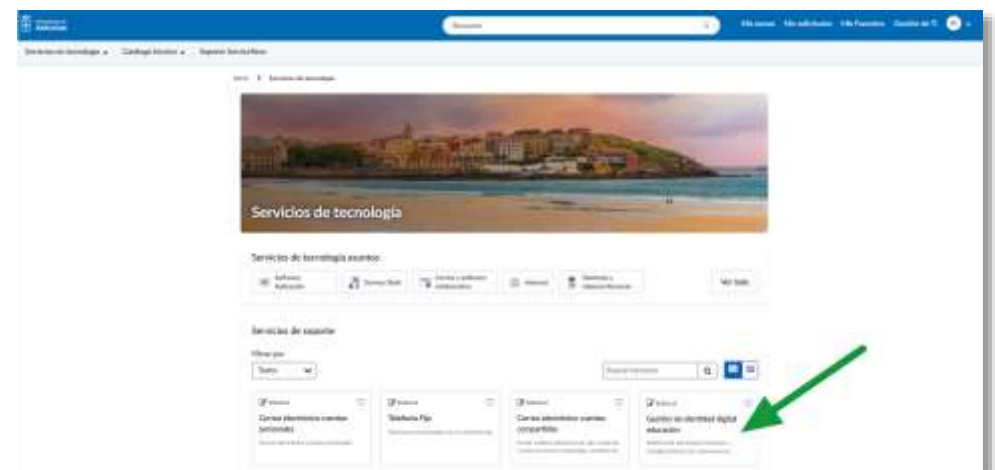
Asturias

Mis casos Mis solicitudes Mis Favoritos Gestión de TI

Servicios de tecnología Catálogo técnico Soporte Sanitario

Inicio > Servicios de tecnología

Servicios de tecnología

Servicios de tecnología asuntos

Software Aplicación

Correo Web

Correo y software colaborativo

Internet

Telefonía y videoconferencia

Ver todo

Servicios de soporte

Filtrar por

Todos

Buscar servicios

Solicitud

Correo electrónico cuentas personales

Solicitud

Telefonía Fija

Solicitud

Correo electrónico cuentas compartidas

Solicitud

Gestión de identidad digital educación